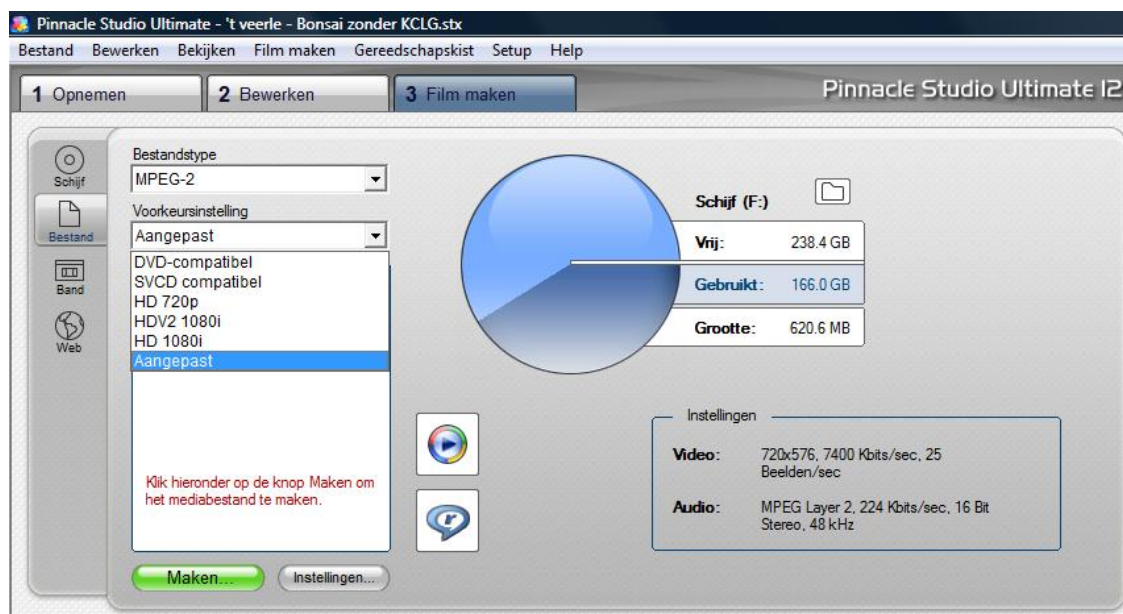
Pinnacle Studio Ultimate - 't veerle - Bonsai zonder KCLG.stx

Bestand Bewerken Bekijken Film maken Gereedschapskist Setup Help

1 Opnemen 2 Bewerken 3 Film maken

Pinnacle Studio Ultimate 12

Schijf
Bestand
Band
Web

Bestandstype
MPEG-2
Voorkeursinstelling
Aangepast
DVD-compatibel
SVCD compatibel
HD 720p
HDV2 1080i
HD 1080i
Aangepast

Klik hieronder op de knop Maken om het mediabestand te maken.

Maken...
Instellingen...

Schijf (F:)

| Vrij: | 238.4 GB |
|---|---|
| Gebruikt: | 166.0 GB |
| Grootte: | 620.6 MB |

Instellingen
Video: 720x576, 7400 Kbits/sec, 25 Beelden/sec
Audio: MPEG Layer 2, 224 Kbits/sec, 16 Bit Stereo, 48 kHz